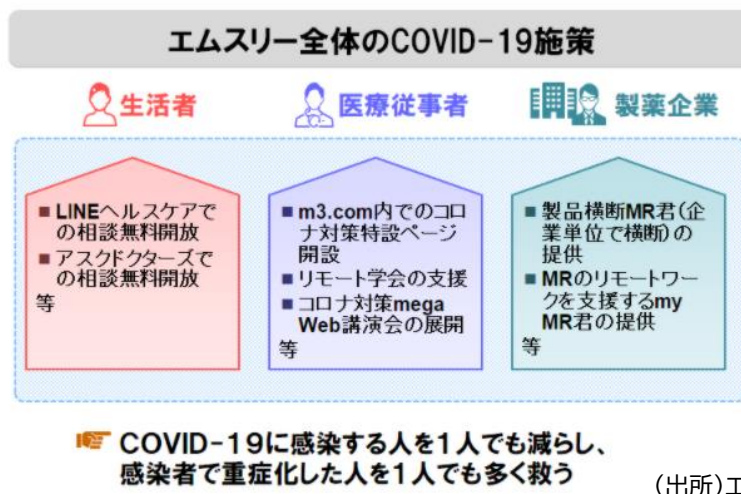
エムスリー全体のCOVID-19施策

生活者

医療従事者

製薬企業

■ LINEヘルスケアでの相談無料開放
■ アスクドクターズでの相談無料開放
等

■ m3.com内でのコロナ対策特設ページ開設
■ リモート学会の支援
■ コロナ対策mega Web講演会の展開
等

■ 製品横断MR君(企業単位で横断)の提供
■ MRのリモートワークを支援するmy MR君の提供
等

COVID-19に感染する人を1人でも減らし、感染者で重症化した人を1人でも多く救う

(出所)エ